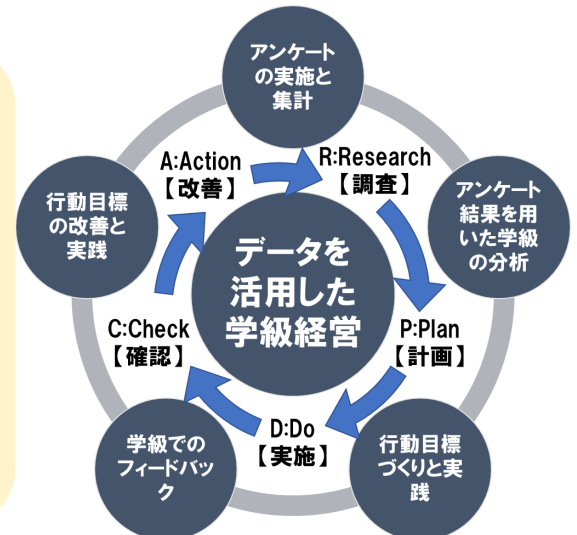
アンケートの実施と集計

R:Research
【調査】

アンケート結果を用いた学級の分析

P:Plan
【計画】

行動目標づくりと実践

D:Do
【実施】

学級でのフィードバック

C:Check
【確認】

行動目標の改善と実践

A:Action
【改善】

データを活用した学級経営